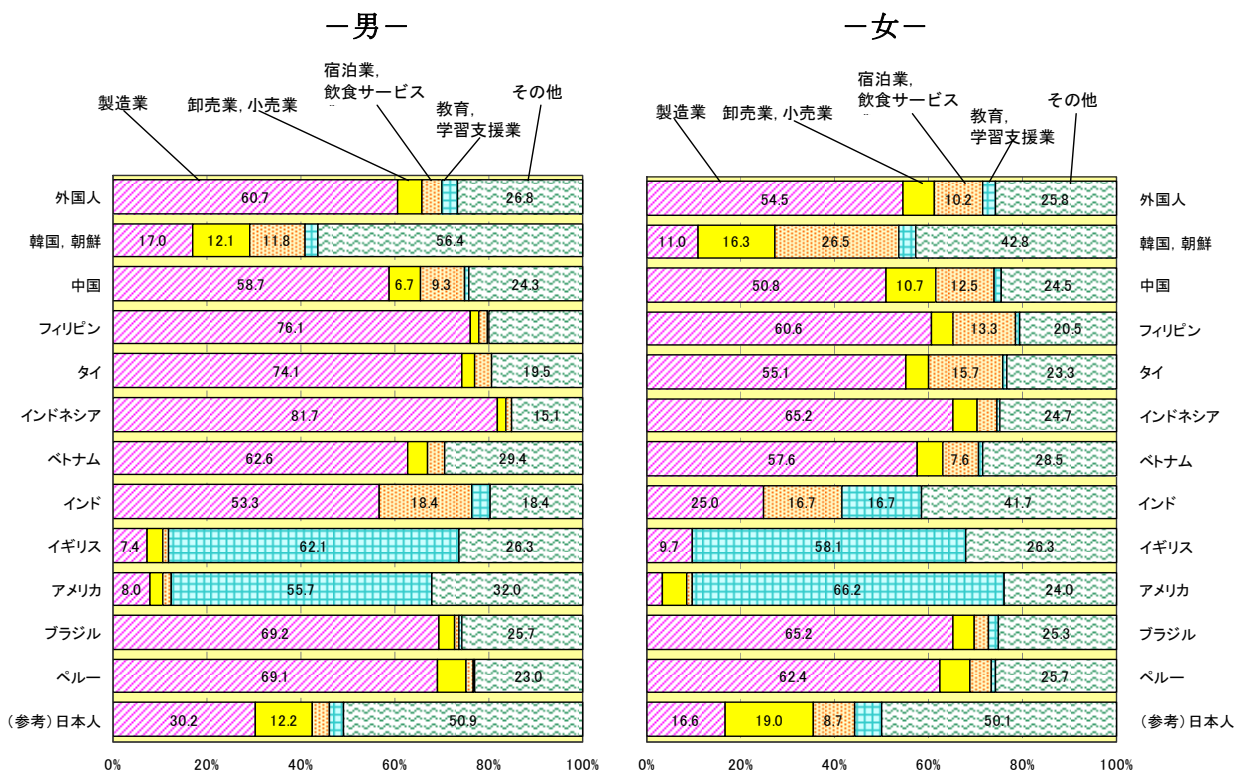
－男－

製造業 卸売業，小売業 宿泊業，飲食サービス 教育，学習支援業 その他

| | 製造業 | 卸売業，小売業 | 宿泊業，飲食サービス | 教育，学習支援業 | その他 |
|---|---|---|---|---|---|
| 外国人 | 60.7 | | | | 26.8 |
| 韓国，朝鮮 | 17.0 | 12.1 | 11.8 | | 56.4 |
| 中国 | 58.7 | 6.7 | 9.3 | | 24.3 |
| フィリピン | 76.1 | | | | |
| タイ | 74.1 | | | | 19.5 |
| インドネシア | 81.7 | | | | 15.1 |
| ベトナム | 62.6 | | | | 29.4 |
| インド | 53.3 | | 18.4 | | 18.4 |
| イギリス | 7.4 | | | 62.1 | 26.3 |
| アメリカ | 8.0 | | | 55.7 | 32.0 |
| ブラジル | 69.2 | | | | 25.7 |
| ペルー | 69.1 | | | | 23.0 |
| （参考）日本人 | 30.2 | 12.2 | | | 50.9 |

0% 20% 40% 60% 80% 100%

－女－

製造業 卸売業，小売業 宿泊業，飲食サービス 教育，学習支援業 その他

| | 製造業 | 卸売業，小売業 | 宿泊業，飲食サービス | 教育，学習支援業 | その他 |
|---|---|---|---|---|---|
| 外国人 | 54.5 | | 10.2 | | 25.8 |
| 韓国，朝鮮 | 11.0 | 16.3 | 26.5 | | 42.8 |
| 中国 | 50.8 | 10.7 | 12.5 | | 24.5 |
| フィリピン | 60.6 | | 13.3 | | 20.5 |
| タイ | 55.1 | | 15.7 | | 23.3 |
| インドネシア | 65.2 | | | | 24.7 |
| ベトナム | 57.6 | | 7.6 | | 28.5 |
| インド | 25.0 | | 16.7 | 16.7 | 41.7 |
| イギリス | 9.7 | | | 58.1 | 26.3 |
| アメリカ | | | | 66.2 | 24.0 |
| ブラジル | 65.2 | | | | 25.3 |
| ペルー | 62.4 | | | | 25.7 |
| （参考）日本人 | 16.6 | 19.0 | 8.7 | | 50.1 |

0% 20% 40% 60% 80% 100%